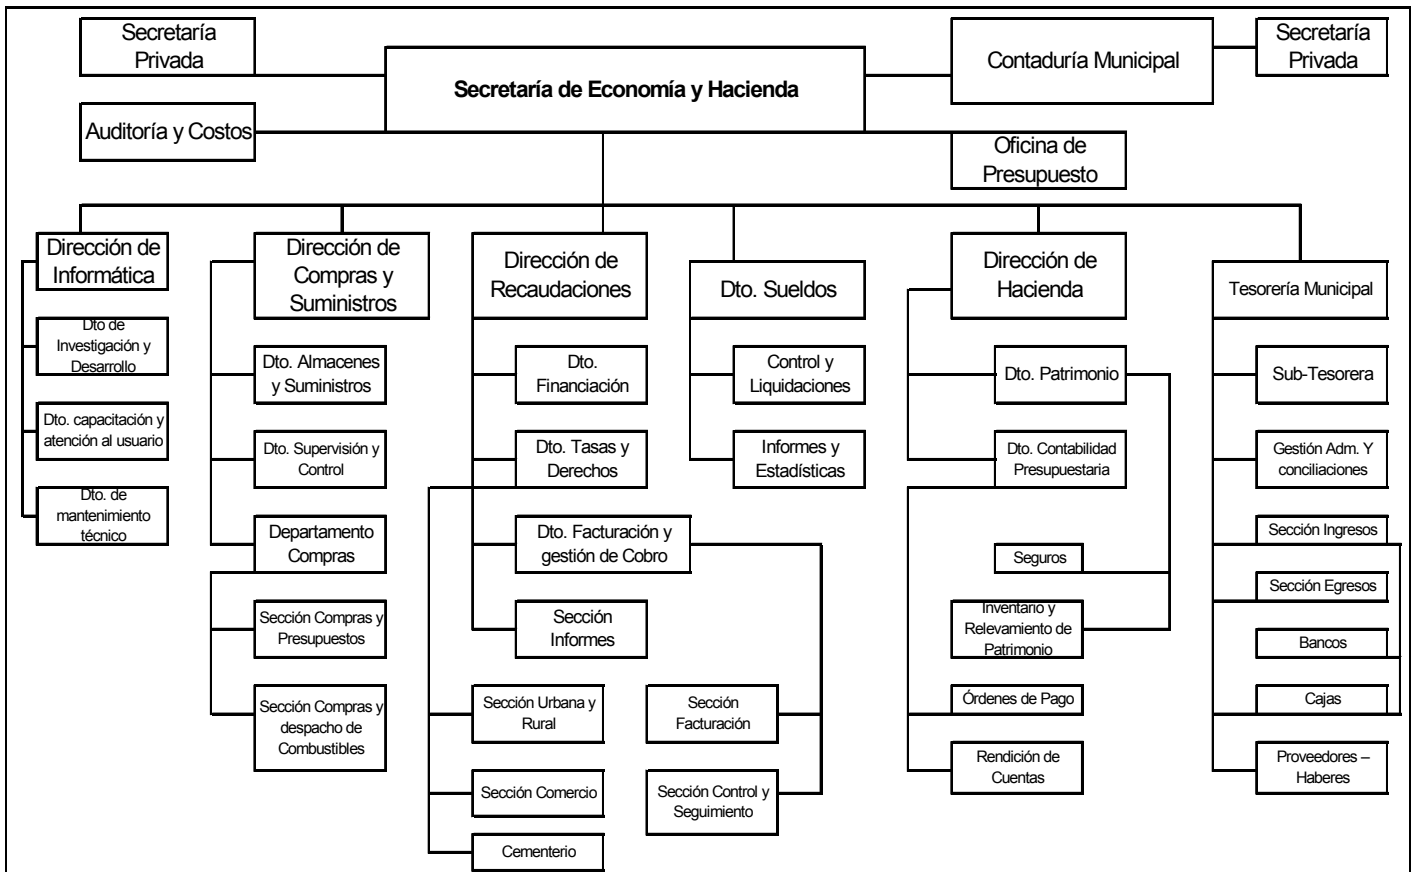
Secretaría Privada

Secretaría de Economía y Hacienda

Contaduría Municipal

Secretaría Privada

Auditoría y Costos

Oficina de Presupuesto

Dirección de Informática

Dto de Investigación y Desarrollo

Dto. capacitación y atención al usuario

Dto. de mantenimiento técnico

Dirección de Compras y Suministros

Dto. Almacenes y Suministros

Dto. Supervisión y Control

Departamento Compras

Sección Compras y Presupuestos

Sección Compras y despacho de Combustibles

Dirección de Recaudaciones

Dto. Financiación

Dto. Tasas y Derechos

Dto. Facturación y gestión de Cobro

Sección Informes

Sección Urbana y Rural

Sección Comercio

Cementerio

Sección Facturación

Sección Control y Seguimiento

Dto. Sueldos

Control y Liquidaciones

Informes y Estadísticas

Dirección de Hacienda

Dto. Patrimonio

Dto. Contabilidad Presupuestaria

Seguros

Inventario y Relevamiento de Patrimonio

Órdenes de Pago

Rendición de Cuentas

Tesorería Municipal

Sub-Tesorera

Gestión Adm. Y conciliaciones

Sección Ingresos

Sección Egresos

Bancos

Cajas

Proveedores – Haberes